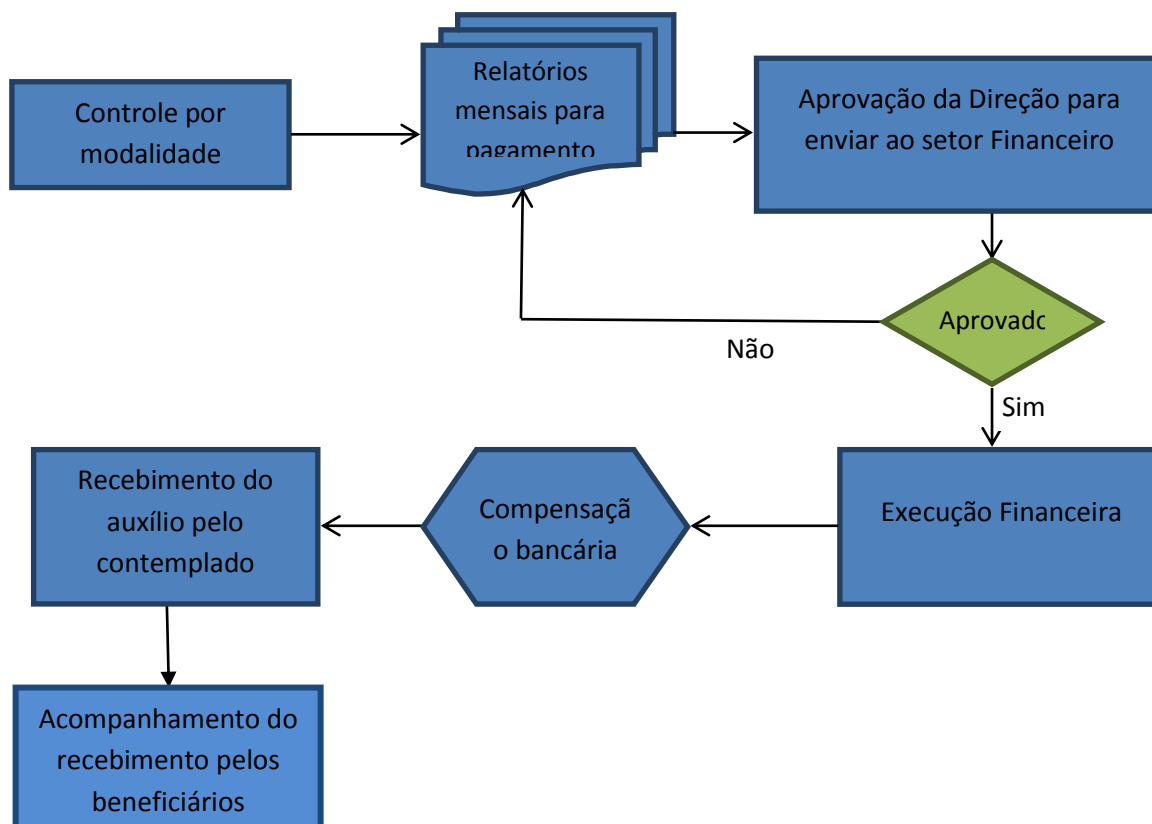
Controle por modalidade

Relatórios mensais para pagamento

Aprovação da Direção para enviar ao setor Financeiro

Aprovado

Não

Sim

Execução Financeira

Compensaçã o bancária

Recebimento do auxílio pelo contemplado

Acompanhamento do recebimento pelos beneficiários